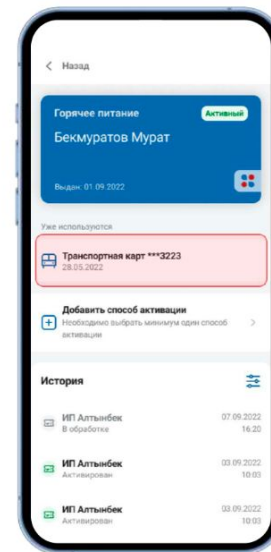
< Назад

Горячее питание
Активный
Бекмуратов Мурат
Выдан: 01.09.2022

Уже используются

Транспортная карт ***3223
28.05.2022

Добавить способ активации
Необходимо выбрать минимум один способ активации

История

ИП Алтынбек
В обработке
07.09.2022
16:20

ИП Алтынбек
Активирован
03.09.2022
10:03

ИП Алтынбек
Активирован
03.09.2022
10:03